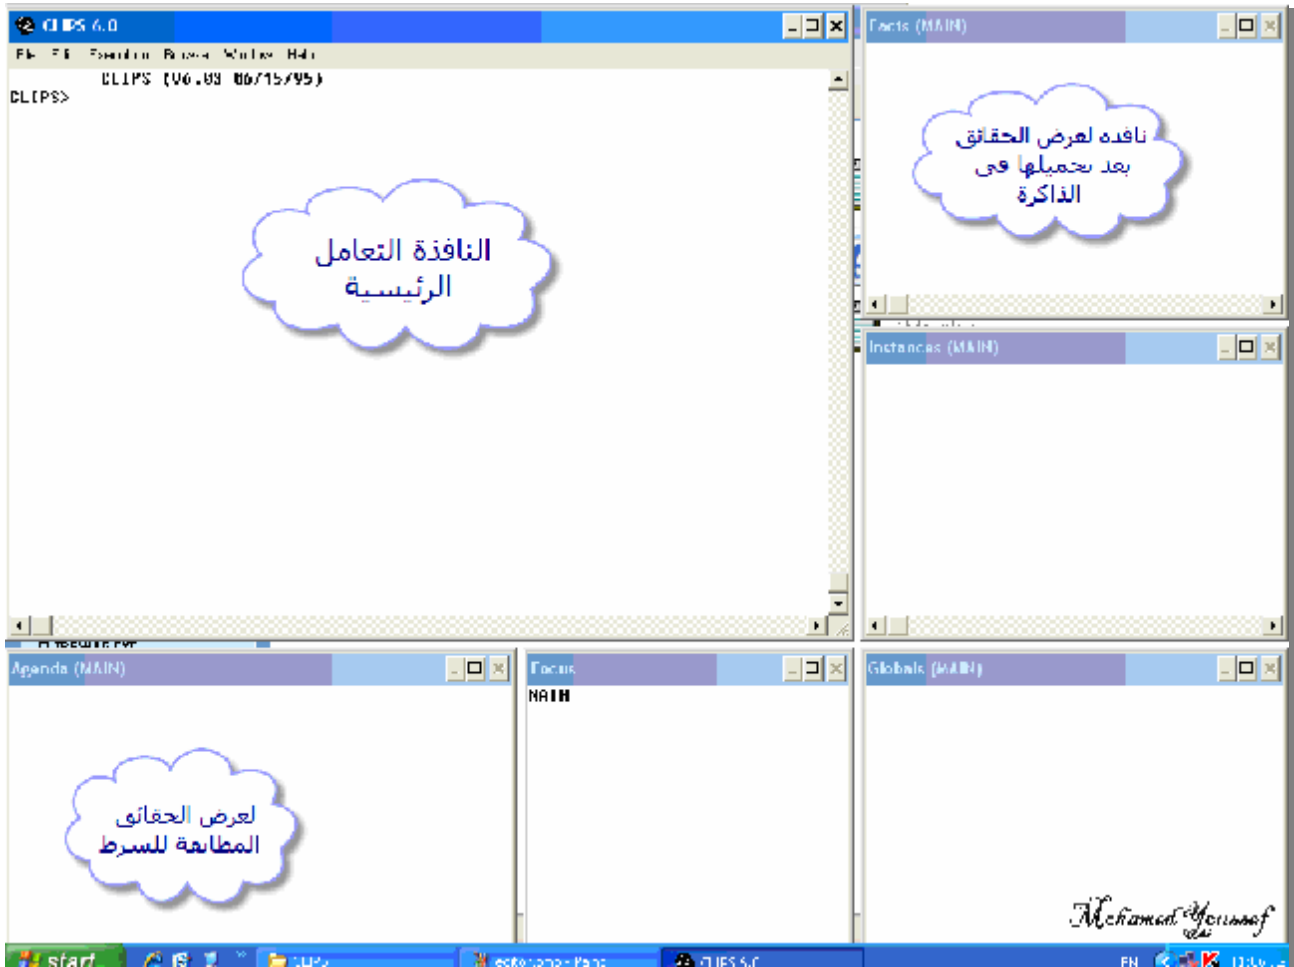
CLIPS 6.0
File Edit Execution Browse Window Help
CLIPS (V6.03 06/15/95)
CLIPS>

النافذة التعامل الرئيسية

Facts (MAIN)

نافذه لعرض الحقائق بعد تحميلها فى الذاكرة

Instances (MAIN)

Agenda (MAIN)

لعرض الحقائق المطابقة للشرط

Focus
MAIN

Globals (MAIN)

Mohamed Youssef

start
CLIPS
CLIPS 6.0
EN